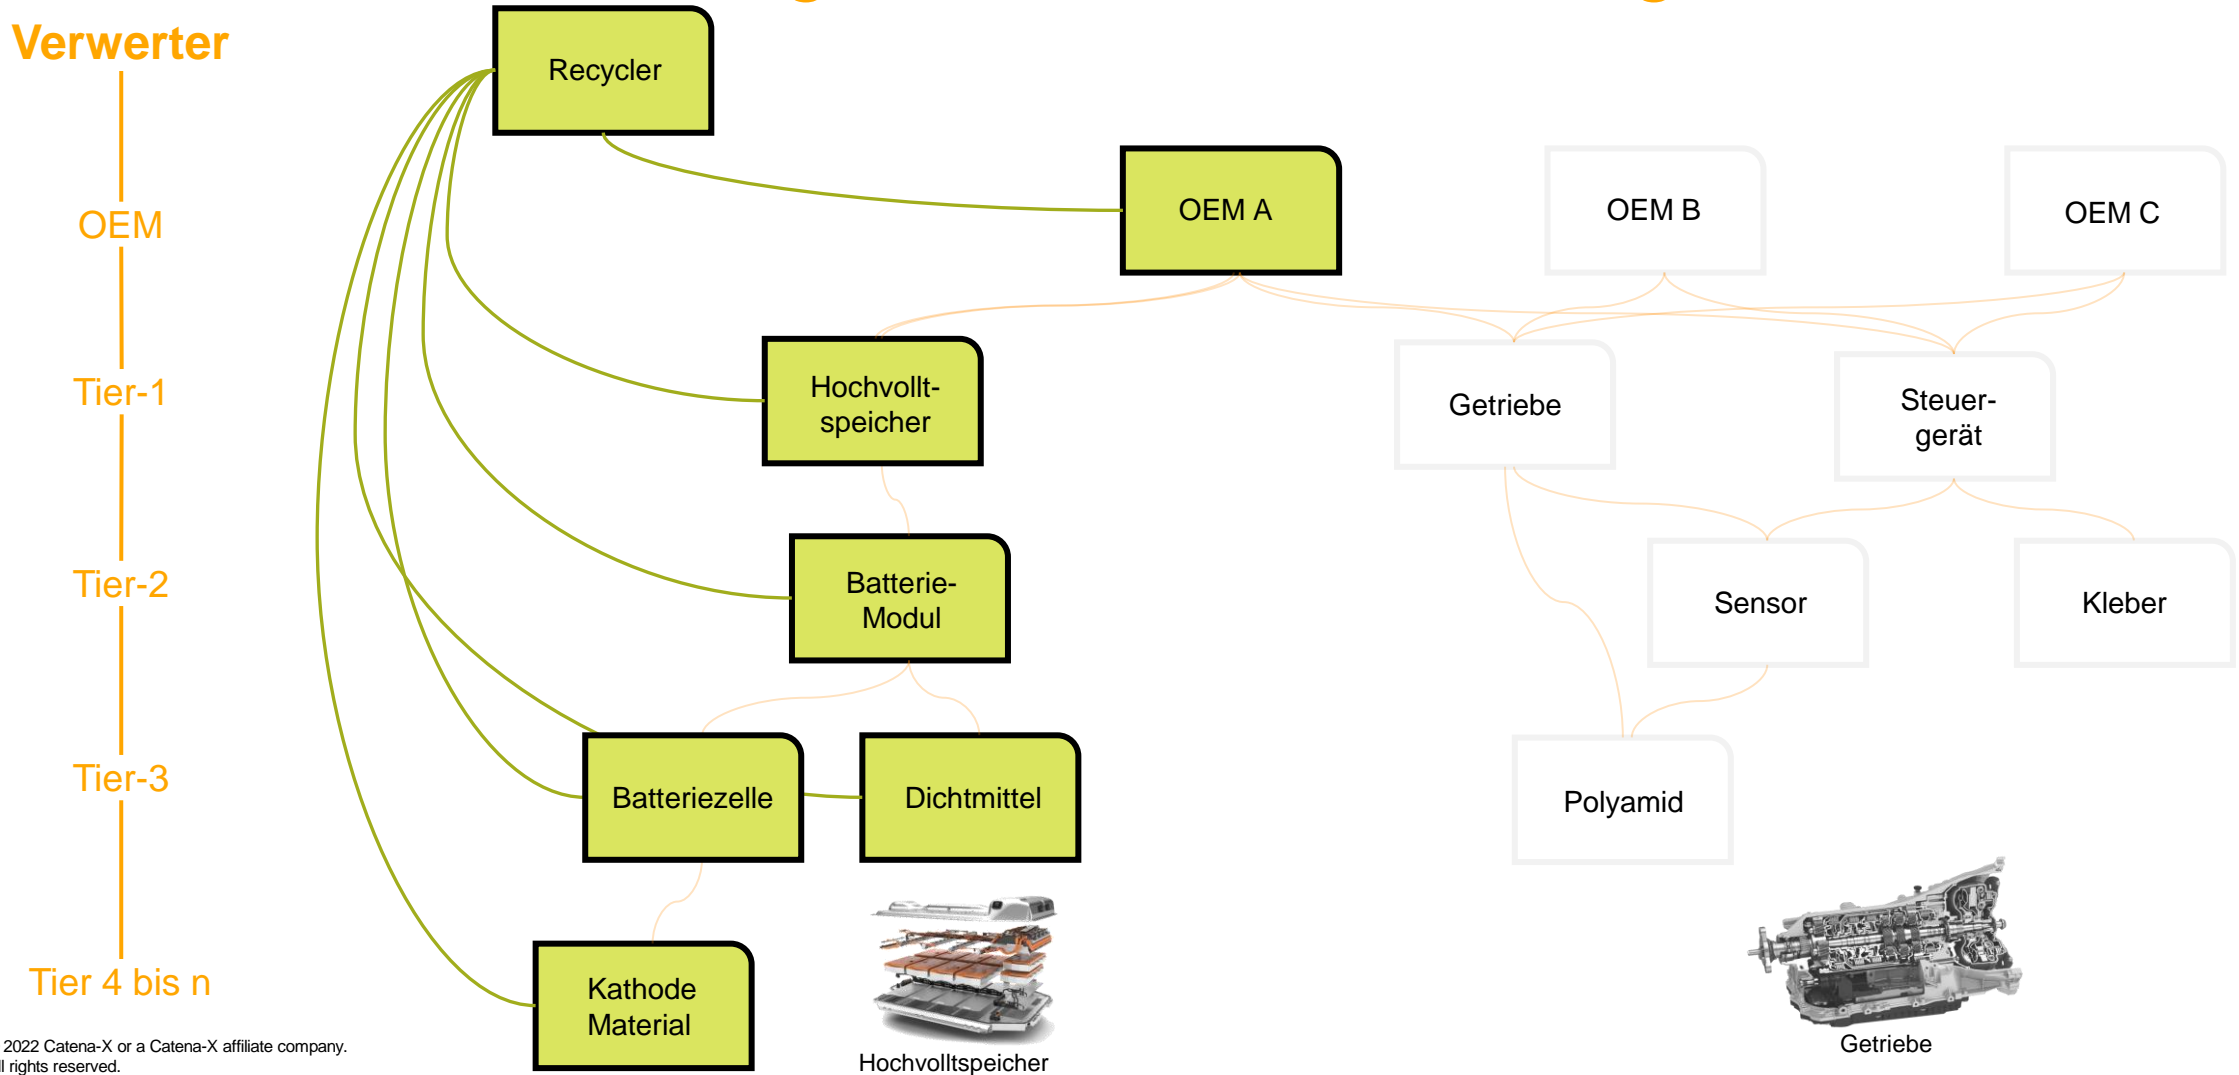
Verwerter

OEM

Tier-1

Tier-2

Tier-3

Tier 4 bis n

Recycler

OEM A

OEM B

OEM C

Hochvollt-speicher

Getriebe

Steuer-gerät

Batterie-Modul

Sensor

Kleber

Batteriezelle

Dichtmittel

Polyamid

Kathode Material

Hochvolltspeicher

Getriebe

2022 Catena-X or a Catena-X affiliate company.
l rights reserved.